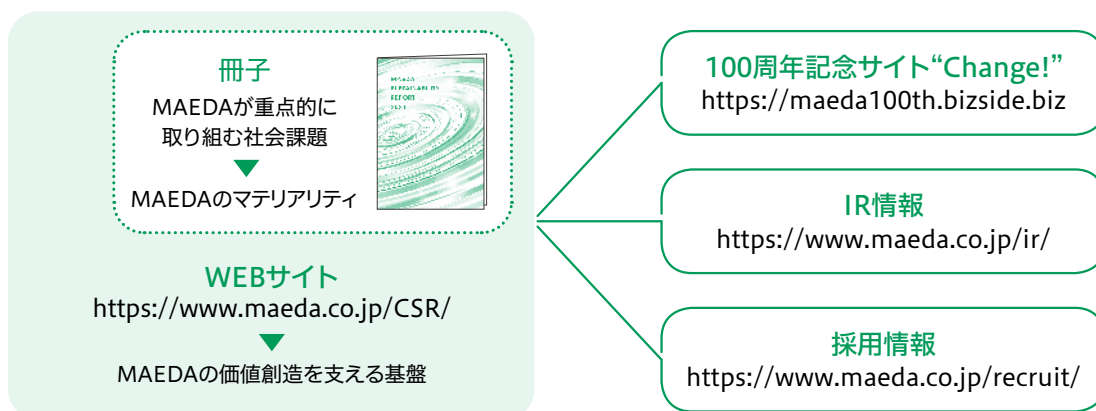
冊子
MAEDAが重点的に取り組む社会課題

MAEDAのマテリアリティ

MAEDA
SUSTAINABILITY
REPORT
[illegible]

WEBサイト
https://www.maeda.co.jp/CSR/

MAEDAの価値創造を支える基盤

100周年記念サイト“Change!”
https://maeda100th.bizside.biz

IR情報
https://www.maeda.co.jp/ir/

採用情報
https://www.maeda.co.jp/recruit/